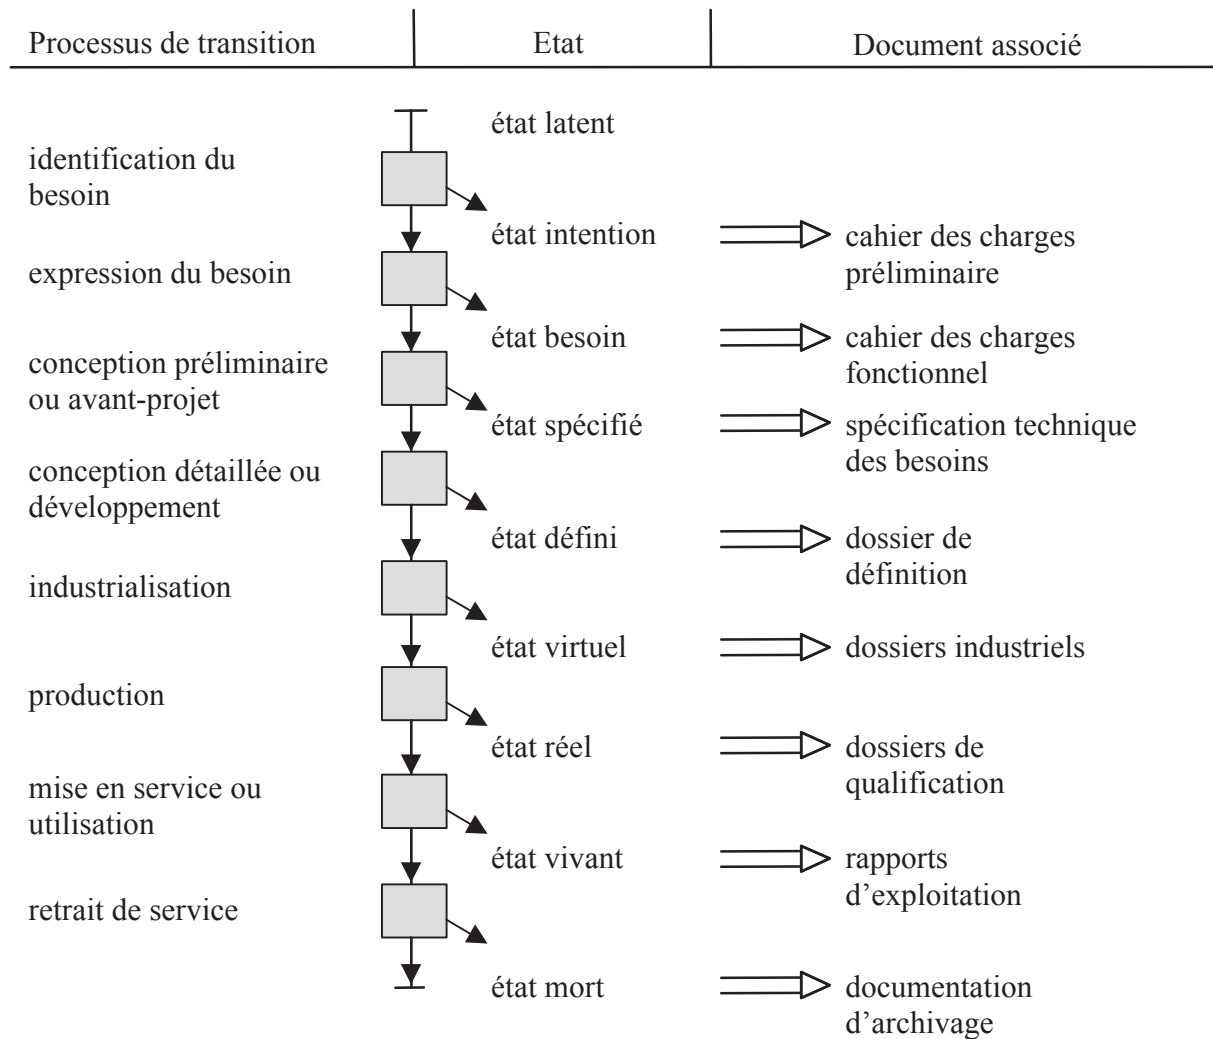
Processus de transition | Etat | Document associé

état latent

identification du besoin

état intention ⟹ cahier des charges préliminaire

expression du besoin

état besoin ⟹ cahier des charges fonctionnel

conception préliminaire ou avant-projet

état spécifié ⟹ spécification technique des besoins

conception détaillée ou développement

état défini ⟹ dossier de définition

industrialisation

état virtuel ⟹ dossiers industriels

production

état réel ⟹ dossiers de qualification

mise en service ou utilisation

état vivant ⟹ rapports d'exploitation

retrait de service

état mort ⟹ documentation d'archivage